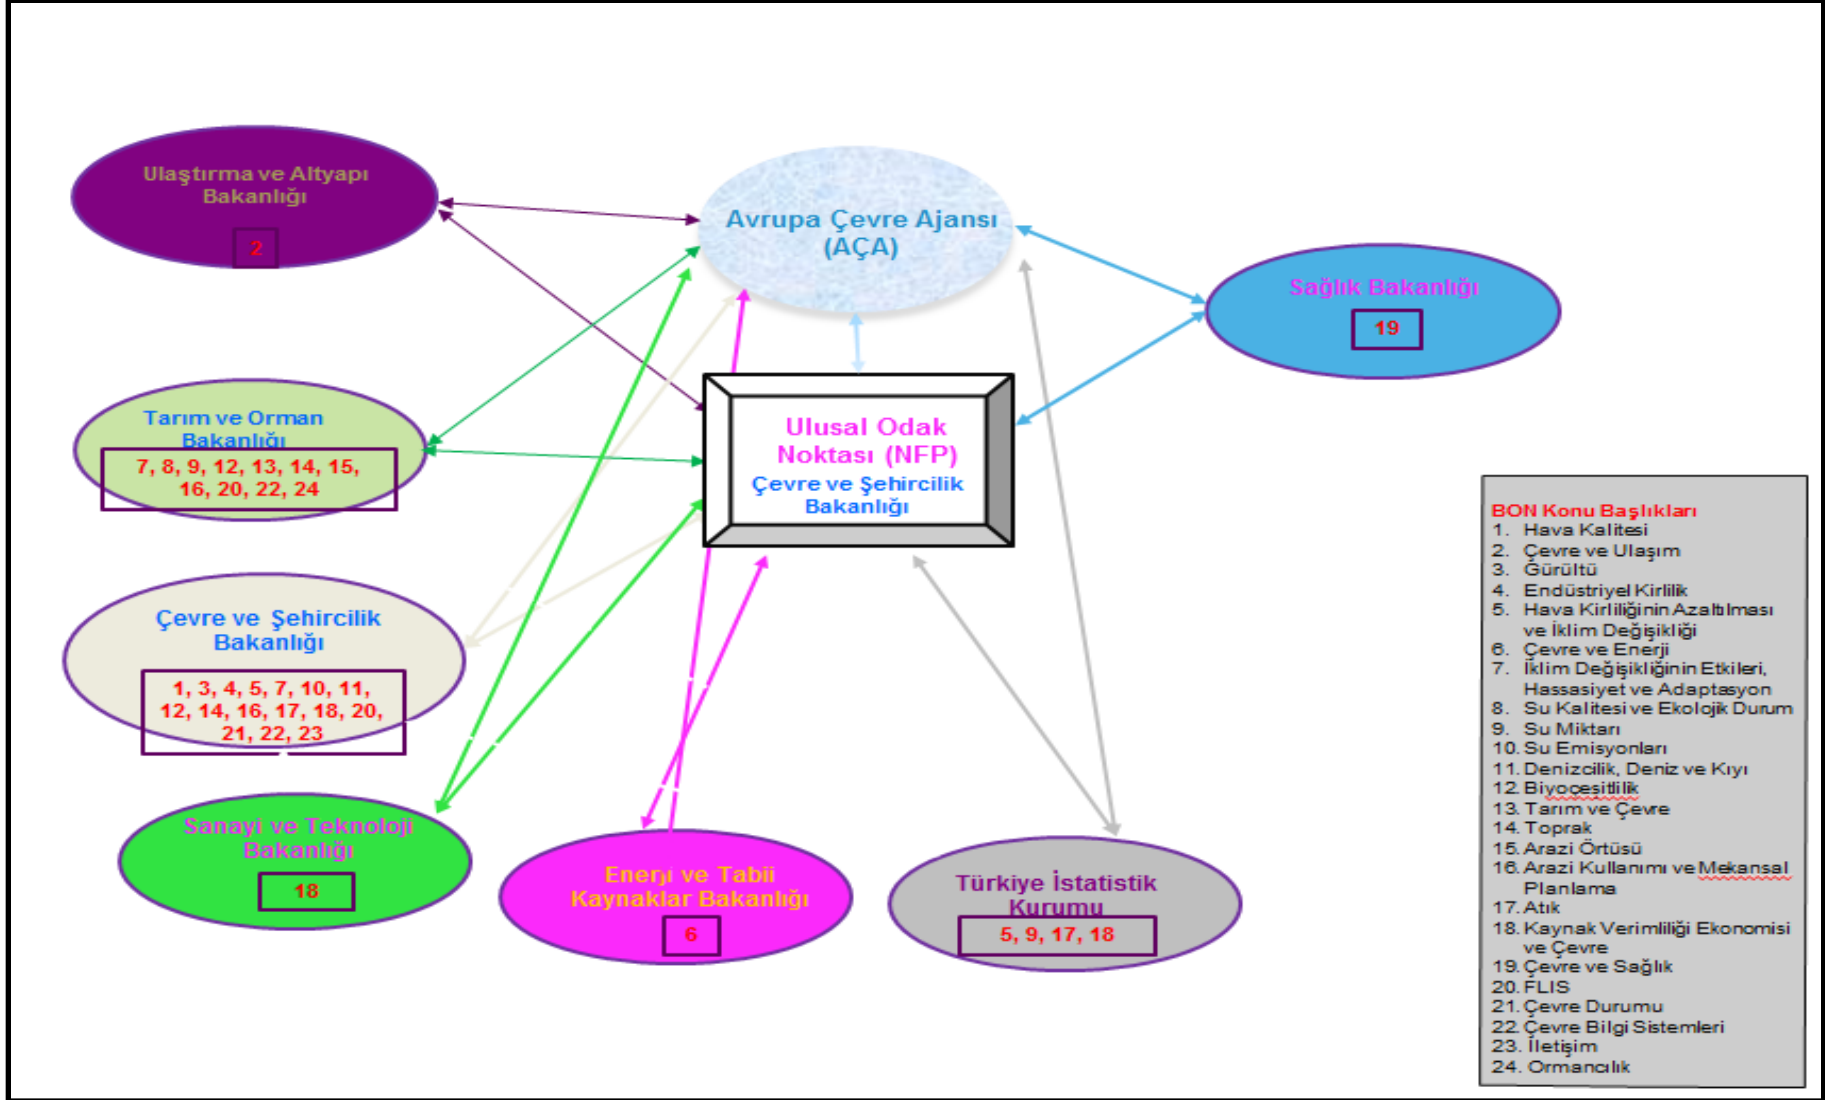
Ulaştırma ve Altyapı Bakanlığı

2

Avrupa Çevre Ajansı (AÇA)

Sağlık Bakanlığı

19

Tarım ve Orman Bakanlığı

7, 8, 9, 12, 13, 14, 15, 16, 20, 22, 24

Ulusal Odak Noktası (NFP)
Çevre ve Şehircilik Bakanlığı

Çevre ve Şehircilik Bakanlığı

1, 3, 4, 5, 7, 10, 11, 12, 14, 16, 17, 18, 20, 21, 22, 23

Sanayi ve Teknoloji Bakanlığı

18

Enerji ve Tabii Kaynaklar Bakanlığı

6

Türkiye İstatistik Kurumu

5, 9, 17, 18

BON Konu Başlıkları
1. Hava Kalitesi
2. Çevre ve Ulaşım
3. Gürültü
4. Endüstriyel Kirlilik
5. Hava Kirliliğinin Azaltılması ve İklim Değişikliği
6. Çevre ve Enerji
7. İklim Değişikliğinin Etkileri, Hassasiyet ve Adaptasyon
8. Su Kalitesi ve Ekolojik Durum
9. Su Miktarı
10. Su Emisyonları
11. Denizcilik, Deniz ve Kıyı
12. Biyoçesitlilik
13. Tarım ve Çevre
14. Toprak
15. Arazi Örtüsü
16. Arazi Kullanımı ve Mekansal Planlama
17. Atık
18. Kaynak Verimliliği Ekonomisi ve Çevre
19. Çevre ve Sağlık
20. FLIS
21. Çevre Durumu
22. Çevre Bilgi Sistemleri
23. İletişim
24. Ormancılık